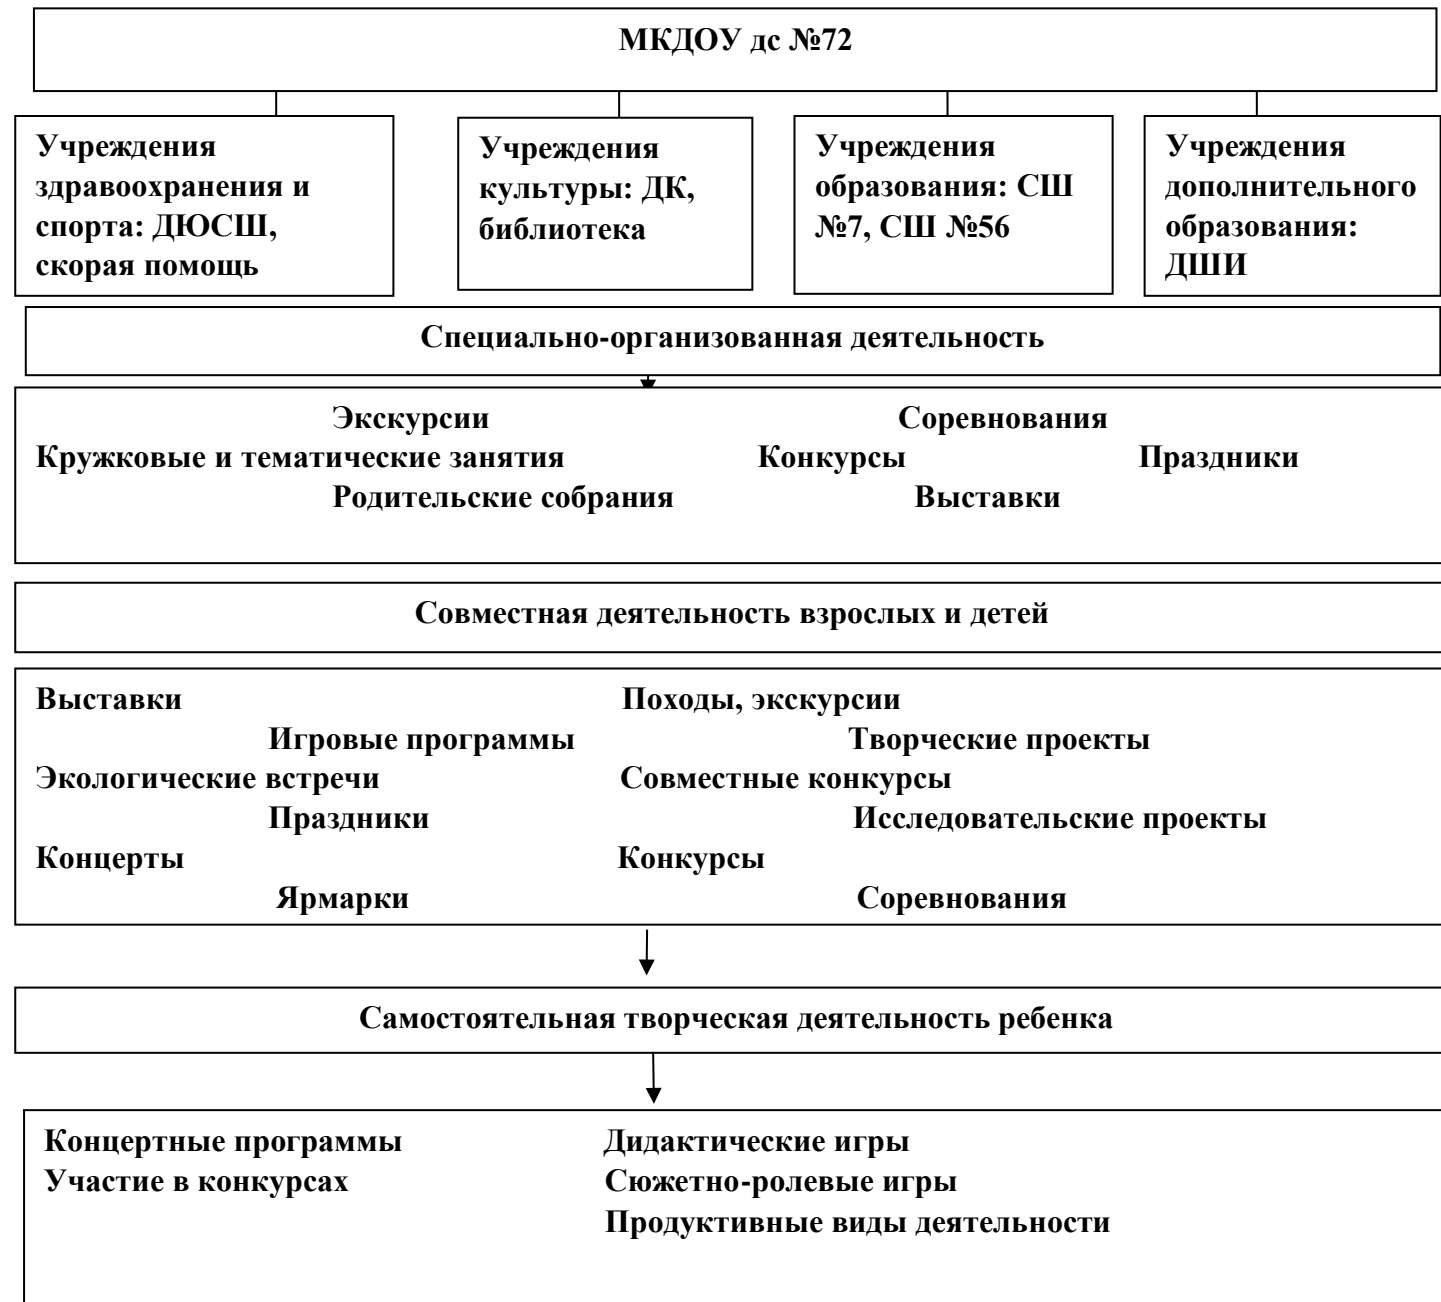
МКДОУ дс №72

Учреждения здравоохранения и спорта: ДЮСШ, скорая помощь

Учреждения культуры: ДК, библиотека

Учреждения образования: СШ №7, СШ №56

Учреждения дополнительного образования: ДШИ

Специально-организованная деятельность

Экскурсии
Соревнования
Кружковые и тематические занятия
Конкурсы
Праздники
Родительские собрания
Выставки

Совместная деятельность взрослых и детей

Выставки
Походы, экскурсии
Игровые программы
Творческие проекты
Экологические встречи
Совместные конкурсы
Праздники
Исследовательские проекты
Концерты
Конкурсы
Ярмарки
Соревнования

Самостоятельная творческая деятельность ребенка

Концертные программы
Дидактические игры
Участие в конкурсах
Сюжетно-ролевые игры
Продуктивные виды деятельности